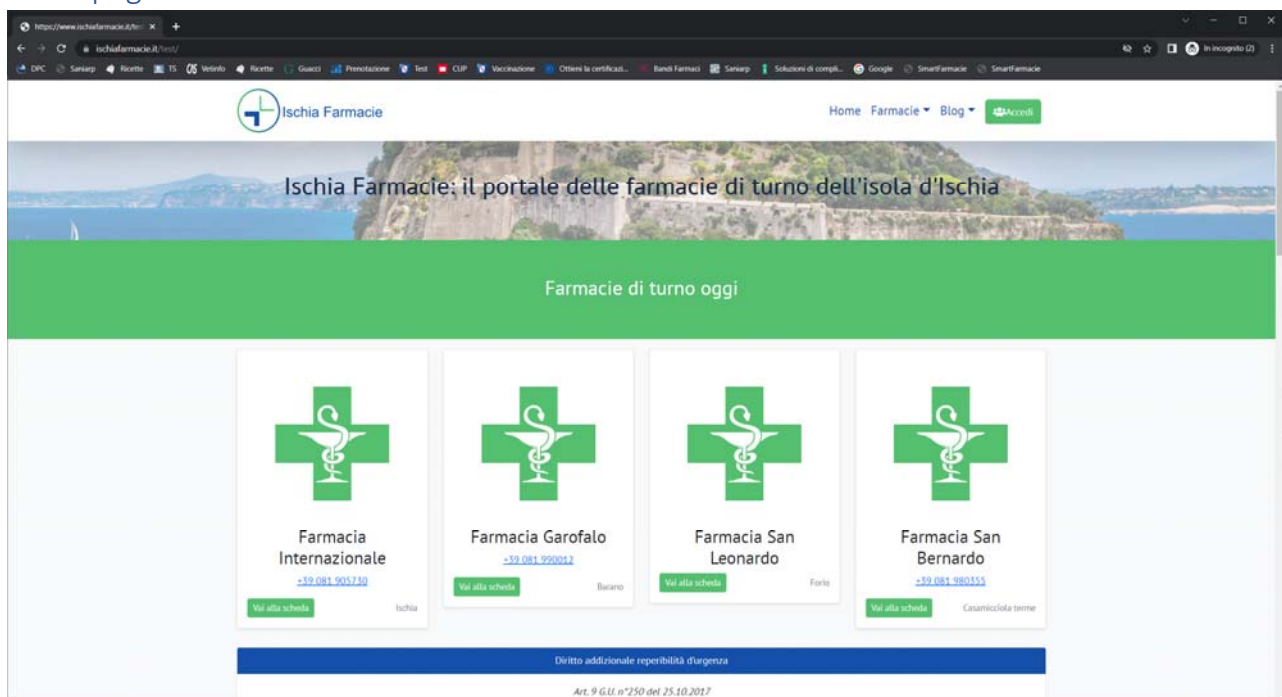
https://www.ischiafarmacie.it/te

ischiafarmacie.it/test/

In incognito (2)

DPC Saniarp Ricette TS Vetinfo Ricette Guacci Prenotazione Test CUP Vaccinazione Ottieni la certificazi... Bandi Farmaci Saniarp Soluzioni di compli... Google SmartFarmacie SmartFarmacie

Ischia Farmacie

Home Farmacie Blog Accedi

Ischia Farmacie: il portale delle farmacie di turno dell'isola d'Ischia

Farmacie di turno oggi

Farmacia Internazionale
+39 081 905730
Vai alla scheda
Ischia

Farmacia Garofalo
+39 081 990012
Vai alla scheda
Barano

Farmacia San Leonardo
Vai alla scheda
Forio

Farmacia San Bernardo
+39 081 980355
Vai alla scheda
Casamicciola terme

Diritto addizionale reperibilità d'urgenza

Art. 9 G.U. n°250 del 25.10.2017